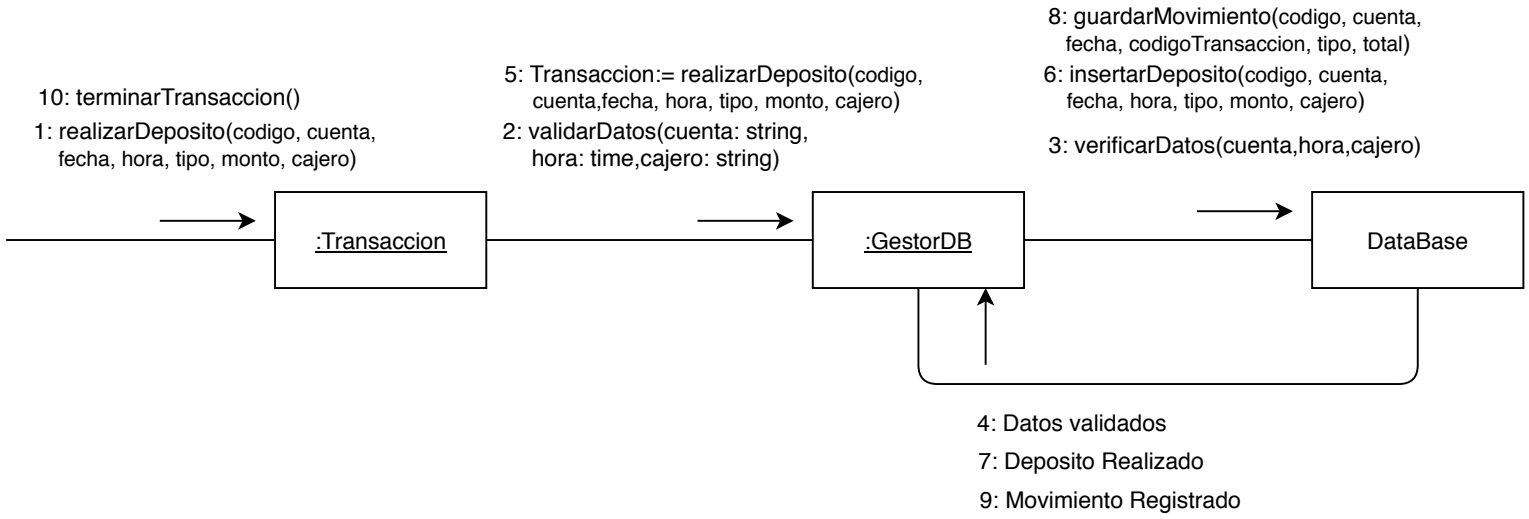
10: terminarTransaccion()

1: realizarDeposito(codigo, cuenta, fecha, hora, tipo, monto, cajero)

5: Transaccion:= realizarDeposito(codigo, cuenta,fecha, hora, tipo, monto, cajero)

2: validarDatos(cuenta: string, hora: time,cajero: string)

8: guardarMovimiento(codigo, cuenta, fecha, codigoTransaccion, tipo, total)

6: insertarDeposito(codigo, cuenta, fecha, hora, tipo, monto, cajero)

3: verificarDatos(cuenta,hora,cajero)

:Transaccion

:GestorDB

DataBase

4: Datos validados

7: Deposito Realizado

9: Movimiento Registrado